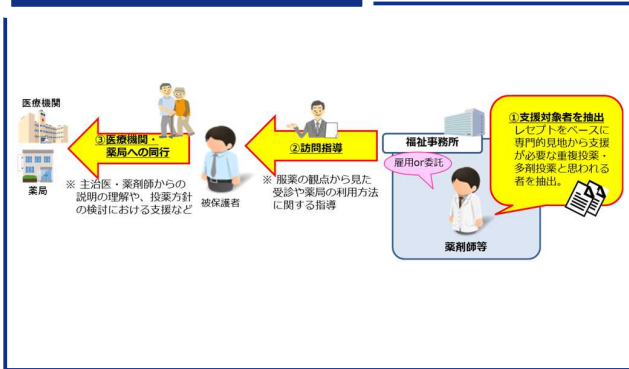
医療機関

薬局

③医療機関・薬局への同行

※ 主治医・薬剤師からの説明の理解や、投薬方針の検討における支援など

被保護者

②訪問指導

※ 服薬の観点から見た受診や薬局の利用方法に関する指導

福祉事務所

雇用or委託

薬剤師等

①支援対象者を抽出
レセプトをベースに専門的見地から支援が必要な重複投薬・多剤投薬と思われる者を抽出。